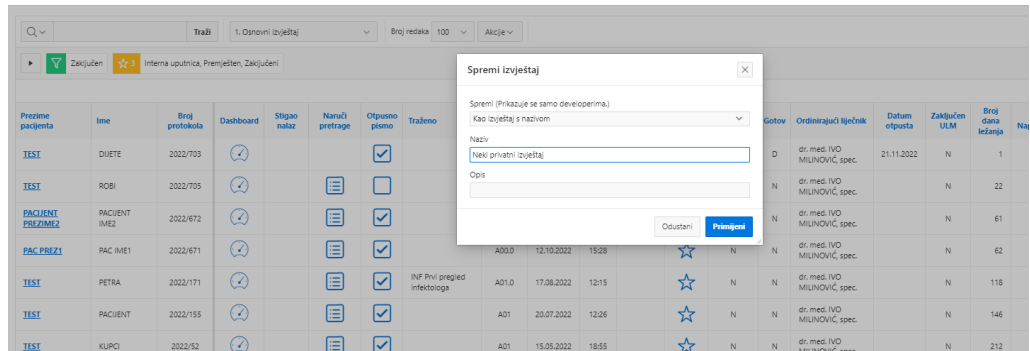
Q

Traži

1. Osnovni izvještaj

Broj redaka 100

Akcije

Zaključen

3 Interna uputnica, Premješten, Zaključen

Spremi izvještaj

Spremi (Prikazuje se samo developerima.)

Kao izvještaj s nazivom

Naziv

Neki privatni izvještaj

Opis

Odustani

Primijeni

| Prezime pacijenta | Ime | Broj protokola | Dashboard | Stigao nalaz | Naruči pretrage | Otpusno pismo | Traženo | | | | | Gotov | Ordinirajući liječnik | Datum otpusta | Zaključen ULM | Broj dana ležanja | Na |
|---|---|---|---|---|---|---|---|---|---|---|---|---|---|---|---|---|---|
| TEST | DIJETE | 2022/703 | | | | | | | | | | D | dr. med. IVO MILINOVIĆ, spec. | 21.11.2022 | N | 1 | |
| TEST | ROBI | 2022/705 | | | | | | | | | | N | dr. med. IVO MILINOVIĆ, spec. | | N | 22 | |
| PACIJENT PREZIME2 | PACIJENT IME2 | 2022/672 | | | | | | | | | | N | dr. med. IVO MILINOVIĆ, spec. | | N | 61 | |
| PAC PREZ1 | PAC IME1 | 2022/671 | | | | | | A00.0 | 12.10.2022 | 15:28 | | N | dr. med. IVO MILINOVIĆ, spec. | | N | 62 | |
| TEST | PETRA | 2022/171 | | | | | INF Prvi pregled infektologa | A01.0 | 17.08.2022 | 12:15 | | N | dr. med. IVO MILINOVIĆ, spec. | | N | 118 | |
| TEST | PACIJENT | 2022/155 | | | | | | A01 | 20.07.2022 | 12:26 | | N | dr. med. IVO MILINOVIĆ, spec. | | N | 146 | |
| TEST | KUPCI | 2022/52 | | | | | | A01 | 15.05.2022 | 18:55 | | N | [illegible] | | N | 212 | |